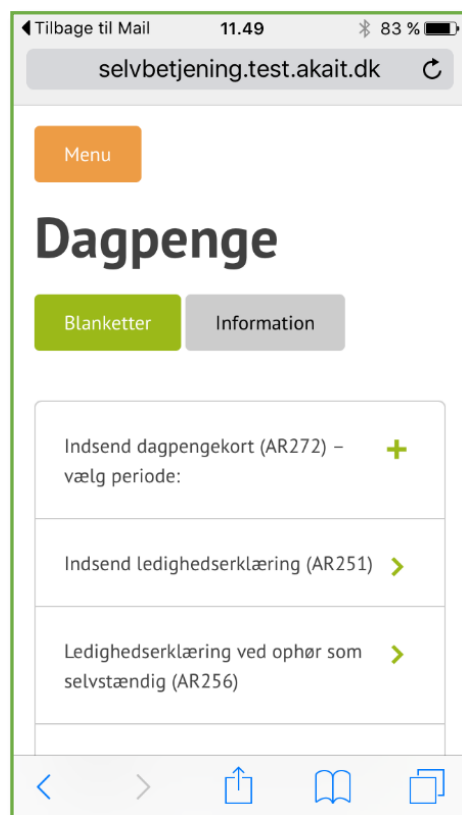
◀ Tilbage til Mail 11.49 83 %

selvbetjening.test.akait.dk

Menu

Dagpenge

Blanketter

Information

Indsend dagpengekort (AR272) – vælg periode:

+

Indsend ledighedserklæring (AR251)

Ledighedserklæring ved ophør som selvstændig (AR256)